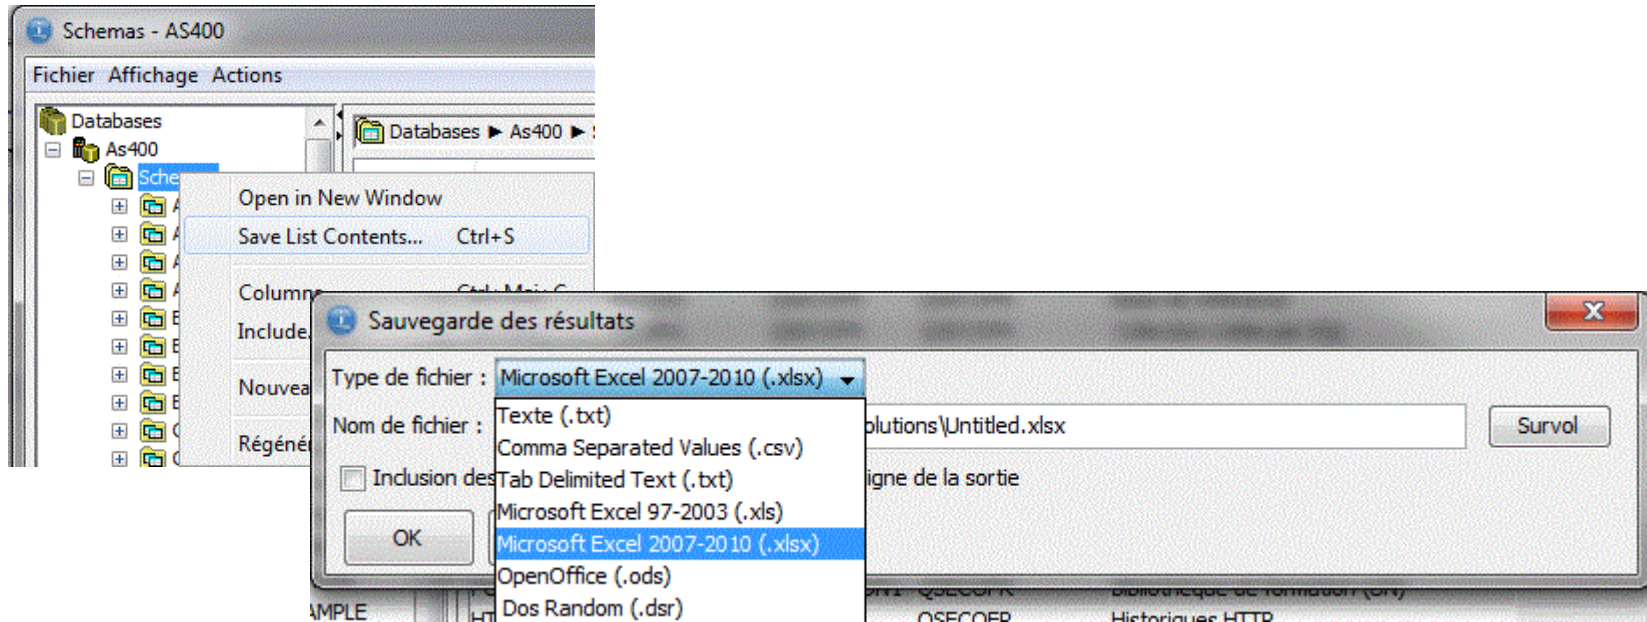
Schemas - AS400

Fichier Affichage Actions

Databases
As400
Sche

Databases ► As400 ►

Open in New Window
Save List Contents... Ctrl+S
Column
Include
Nouvea
Régéné

Sauvegarde des résultats

Type de fichier : Microsoft Excel 2007-2010 (.xlsx)

Nom de fichier : olutions\Untitled.xlsx Survol

Inclusion des igne de la sortie

OK

Texte (.txt)
Comma Separated Values (.csv)
Tab Delimited Text (.txt)
Microsoft Excel 97-2003 (.xls)
Microsoft Excel 2007-2010 (.xlsx)
OpenOffice (.ods)
Dos Random (.dsr)

AMPLE

QSECOFR Historiques HTTP